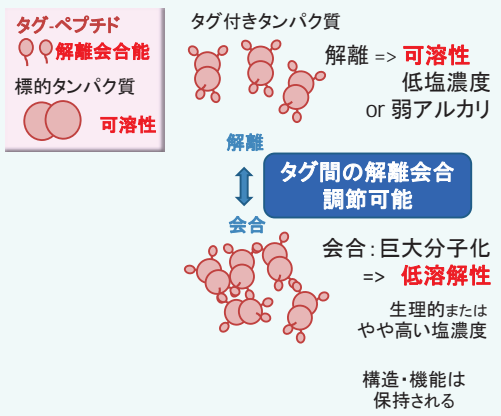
タグ-ペプチド
解離会合能
標的タンパク質
可溶性

タグ付きタンパク質

解離 => 可溶性
低塩濃度
or 弱アルカリ

解離

タグ間の解離会合
調節可能

会合

会合:巨大分子化
=> 低溶解性

生理的または
やや高い塩濃度

構造・機能は
保持される